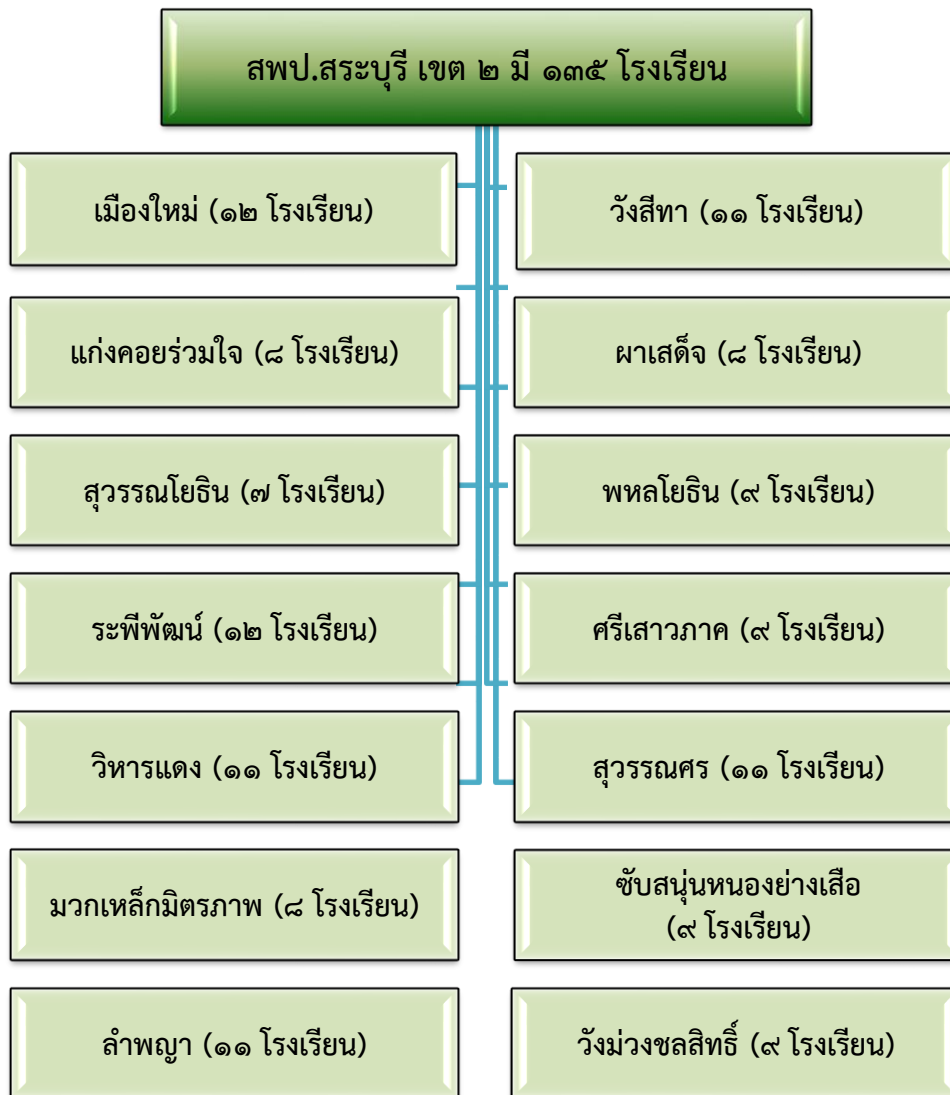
สพป.สระบุรี เขต ๒ มี ๑๓๕ โรงเรียน

เมืองใหม่ (๑๒ โรงเรียน)

วังสีทา (๑๑ โรงเรียน)

แก่งคอยร่วมใจ (๘ โรงเรียน)

ผาเสด็จ (๘ โรงเรียน)

สุวรรณโยธิน (๗ โรงเรียน)

พหลโยธิน (๙ โรงเรียน)

ระพีพัฒน์ (๑๒ โรงเรียน)

ศรีเสาวภาค (๙ โรงเรียน)

วิหารแดง (๑๑ โรงเรียน)

สุวรรณศร (๑๑ โรงเรียน)

มวกเหล็กมิตรภาพ (๘ โรงเรียน)

ซับสนุ่นหนองย่างเสือ (๙ โรงเรียน)

ลำพญา (๑๑ โรงเรียน)

วังม่วงชลสิทธิ์ (๙ โรงเรียน)